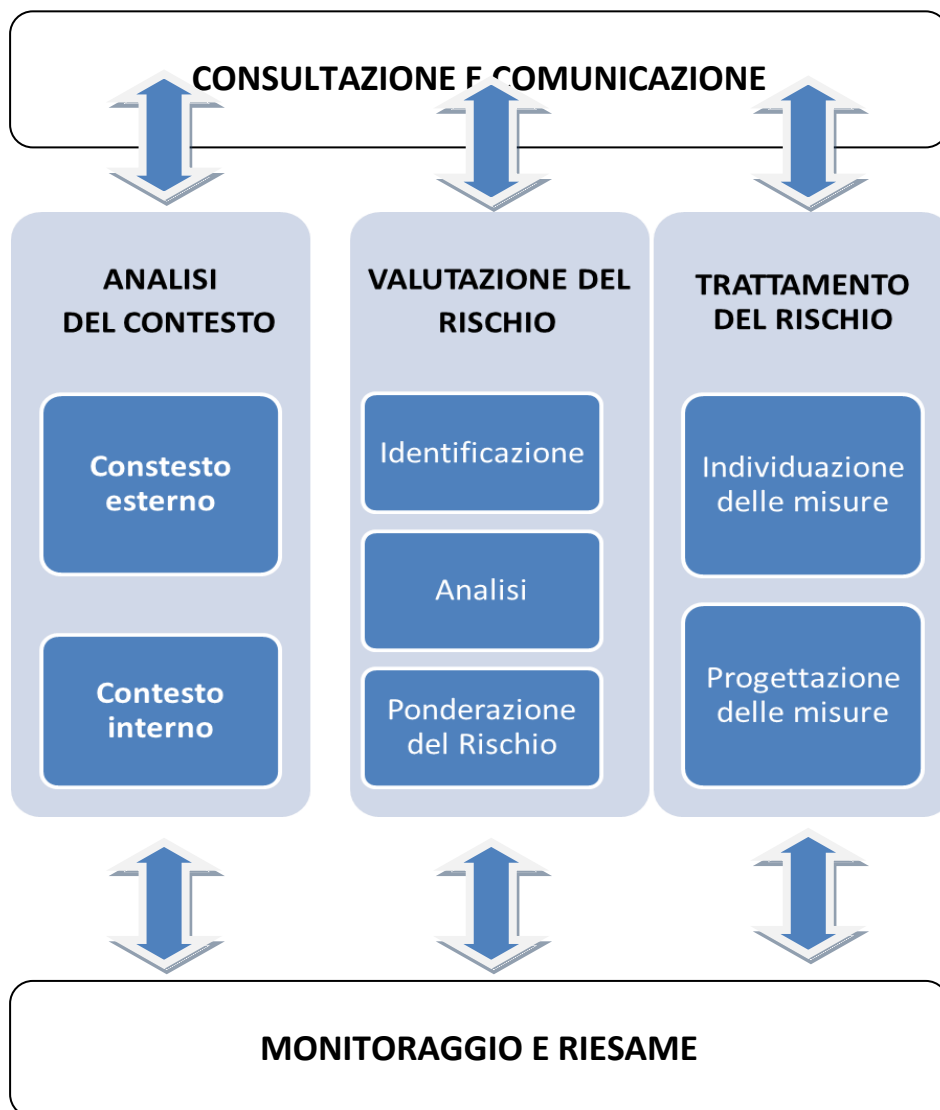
CONSULTAZIONE E COMUNICAZIONE

ANALISI DEL CONTESTO

Constesto esterno

Contesto interno

VALUTAZIONE DEL RISCHIO

Identificazione

Analisi

Ponderazione del Rischio

TRATTAMENTO DEL RISCHIO

Individuazione delle misure

Progettazione delle misure

MONITORAGGIO E RIESAME